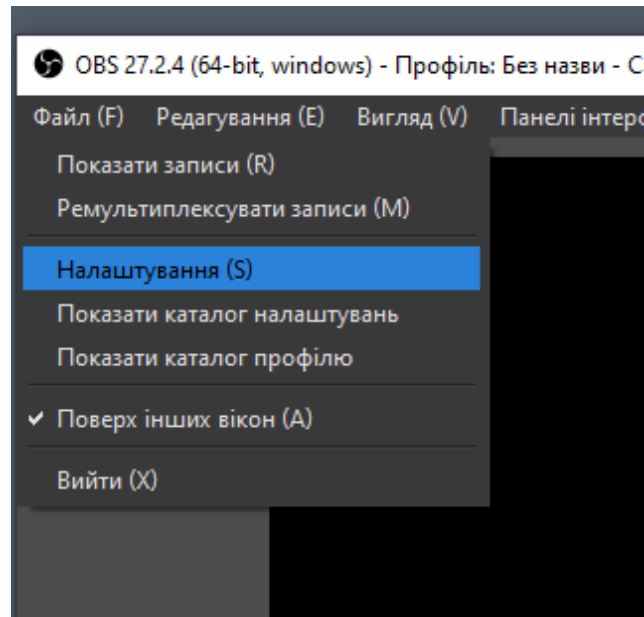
OBS 27.2.4 (64-bit, windows) - Профіль: Без назви - С

Файл (F) Редагування (E) Вигляд (V) Панелі інтерф

Показати записи (R)
Ремультиплексувати записи (M)
Налаштування (S)
Показати каталог налаштувань
Показати каталог профілю
✔ Поверх інших вікон (A)
Вийти (X)